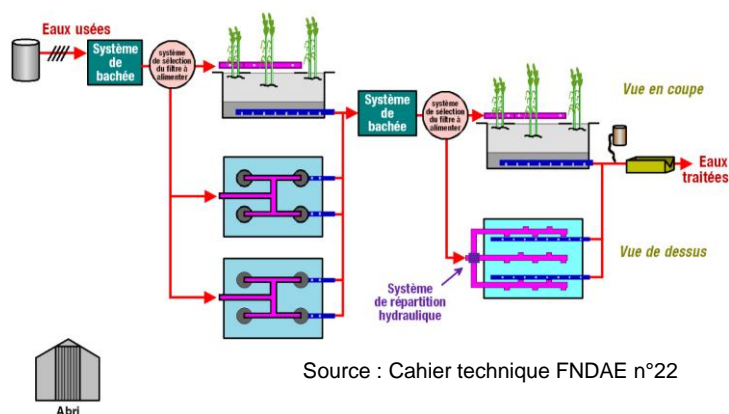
Eaux usées

Système de bachée

système de sélection du filtre à alimenter

Système de bachée

système de sélection du filtre à alimenter

Vue en coupe

Eaux traitées

Vue de dessus

Système de répartition hydraulique

Source : Cahier technique FNDAE n°22

Abri